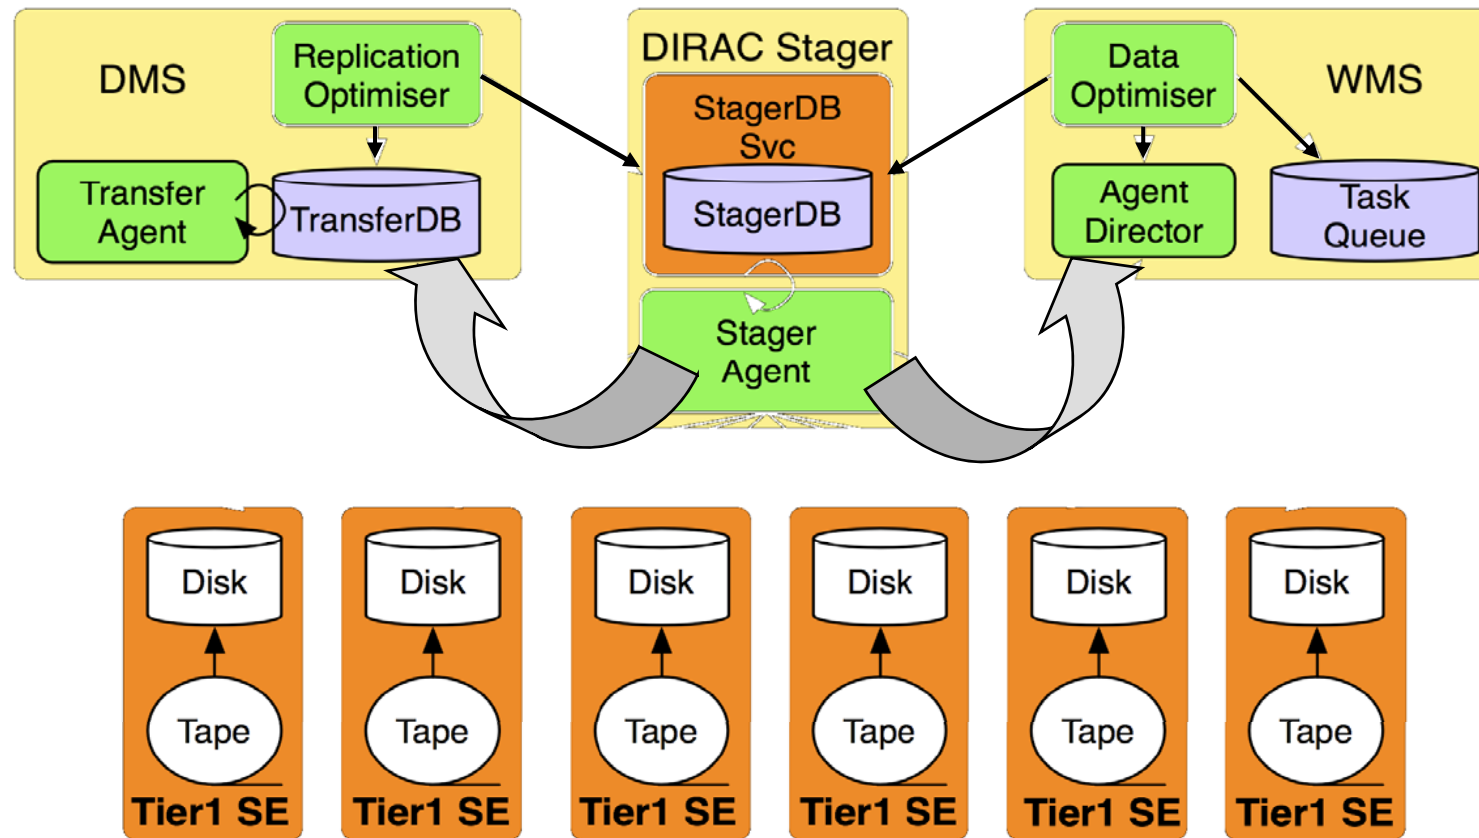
DMS

Replication Optimiser

Transfer Agent

TransferDB

DIRAC Stager

StagerDB Svc

StagerDB

Stager Agent

Data Optimiser

WMS

Agent Director

Task Queue

Disk

Tape

Tier1 SE

Disk

Tape

Tier1 SE

Disk

Tape

Tier1 SE

Disk

Tape

Tier1 SE

Disk

Tape

Tier1 SE

Disk

Tape

Tier1 SE